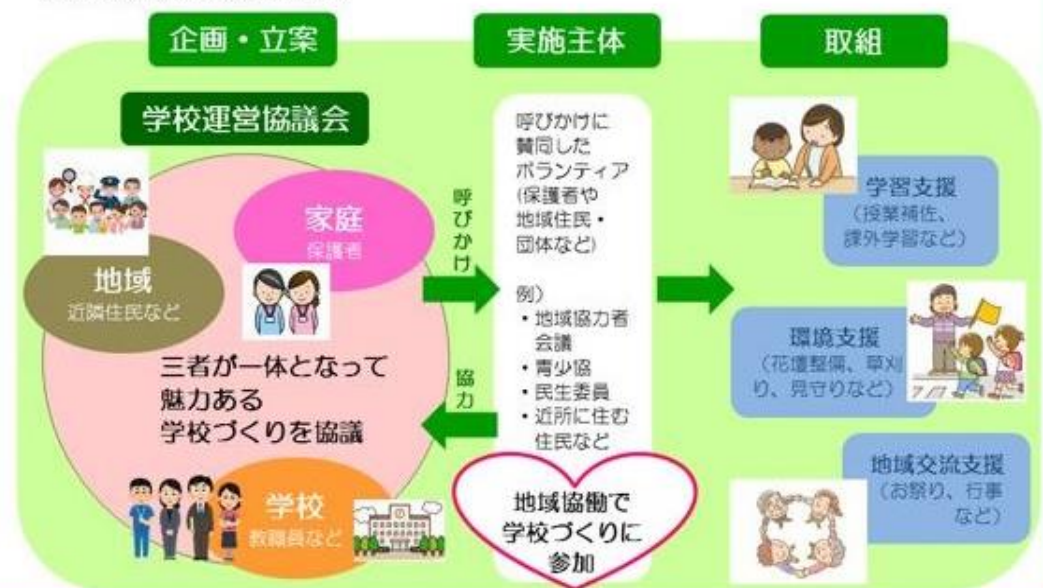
企画・立案

実施主体

取組

学校運営協議会

家庭
保護者

地域
近隣住民など

三者が一体となって魅力ある学校づくりを協議

学校
教職員など

呼びかけ

協力

呼びかけに賛同したボランティア（保護者や地域住民・団体など）

例）
・地域協力者会議
・青少協
・民生委員
・近所に住む住民など

地域協働で学校づくりに参加

学習支援
（授業補佐、課外学習など）

環境支援
（花壇整備、草刈り、見守りなど）

地域交流支援
（お祭り、行事など）